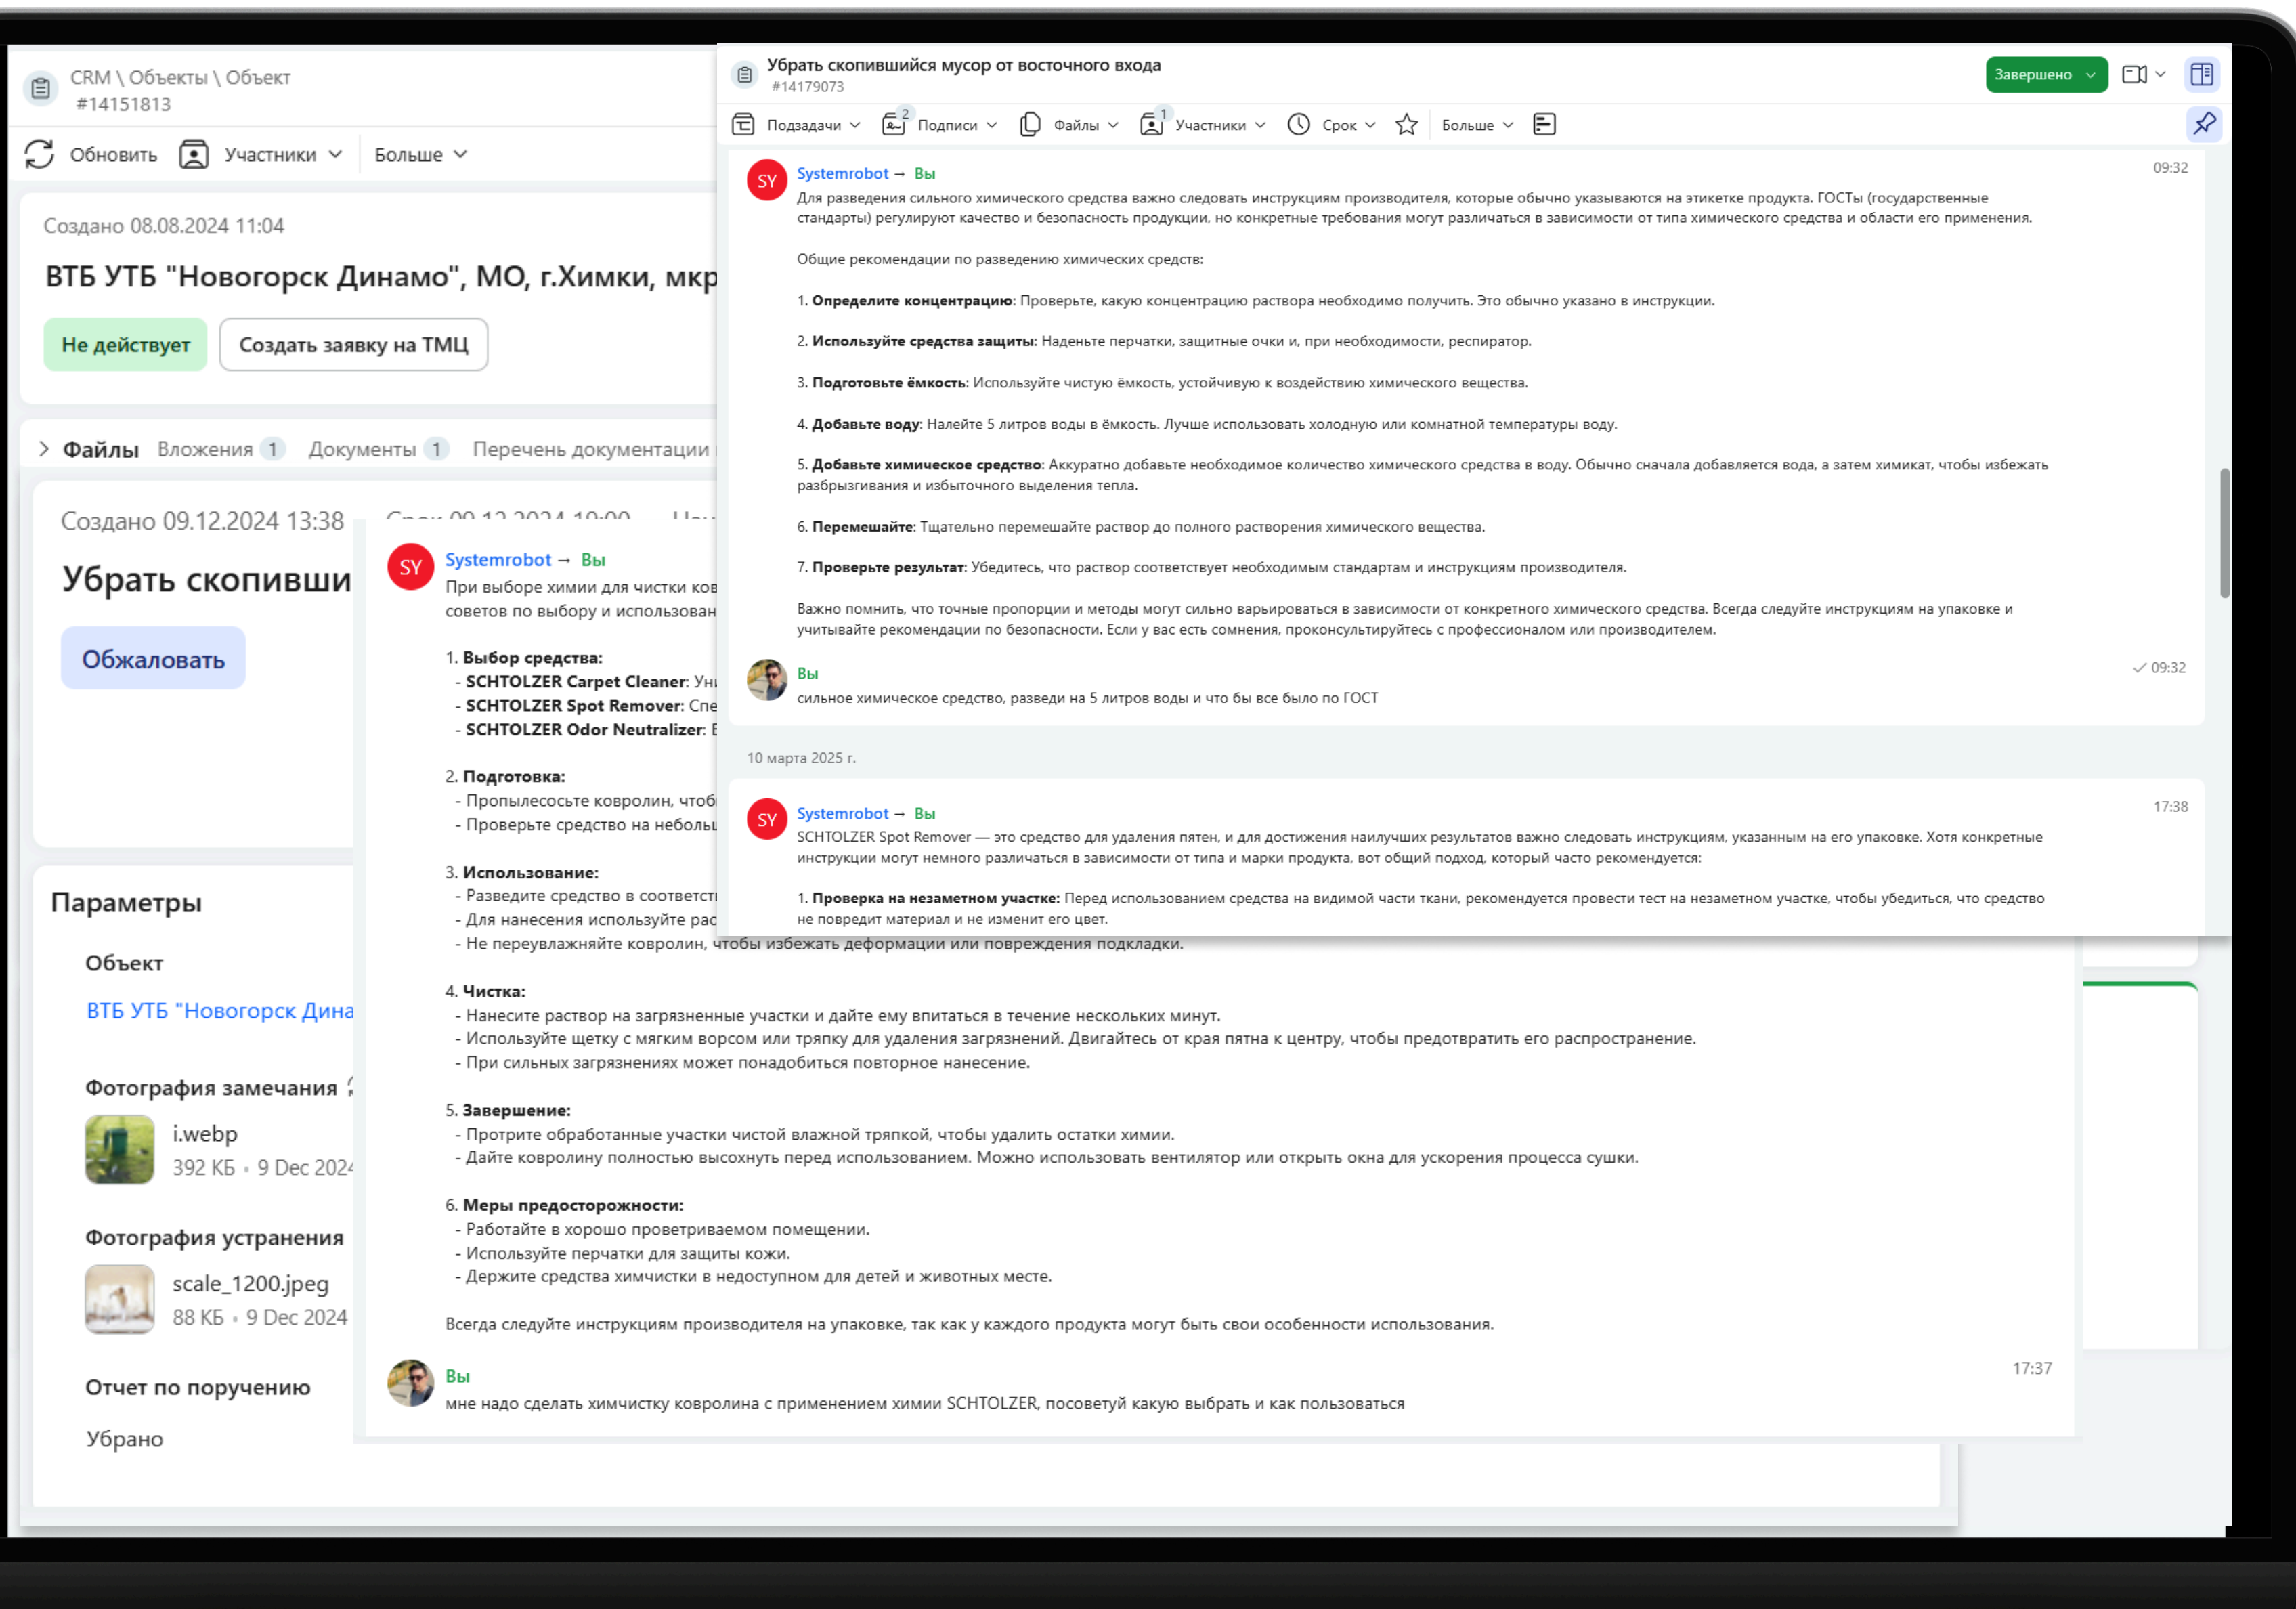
CRM \ Объекты \ Объект
#14151813

Обновить Участники Больше

Создано 08.08.2024 11:04

ВТБ УТБ "Новогорск Динамо", МО, г.Химки, мкр

Не действует Создать заявку на ТМЦ

Файлы Вложения 1 Документы 1 Перечень документации

Создано 09.12.2024 13:38

Убрать скопивши

Обжаловать

Параметры

Объект

ВТБ УТБ "Новогорск Дина

Фотография замечания

i.webp
392 КБ • 9 Dec 2024

Фотография устранения

scale_1200.jpeg
88 КБ • 9 Dec 2024

Отчет по поручению

Убрано

Systemrobot → Вы
При выборе химии для чистки ков
советов по выбору и использован

1. **Выбор средства:**
- **SCHTOLZER Carpet Cleaner**: Уни
- **SCHTOLZER Spot Remover**: Спе
- **SCHTOLZER Odor Neutralizer**: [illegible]

2. **Подготовка:**
- Пропылесосьте ковролин, чтоб
- Проверьте средство на небольш

3. **Использование:**
- Разведите средство в соответст
- Для нанесения используйте рас
- Не переувлажняйте ковролин, чтобы избежать деформации или повреждения подкладки.

4. **Чистка:**
- Нанесите раствор на загрязненные участки и дайте ему впитаться в течение нескольких минут.
- Используйте щетку с мягким ворсом или тряпку для удаления загрязнений. Двигайтесь от края пятна к центру, чтобы предотвратить его распространение.
- При сильных загрязнениях может понадобиться повторное нанесение.

5. **Завершение:**
- Протрите обработанные участки чистой влажной тряпкой, чтобы удалить остатки химии.
- Дайте ковролину полностью высохнуть перед использованием. Можно использовать вентилятор или открыть окна для ускорения процесса сушки.

6. **Меры предосторожности:**
- Работайте в хорошо проветриваемом помещении.
- Используйте перчатки для защиты кожи.
- Держите средства химчистки в недоступном для детей и животных месте.

Всегда следуйте инструкциям производителя на упаковке, так как у каждого продукта могут быть свои особенности использования.

Вы 17:37
мне надо сделать химчистку ковролина с применением химии SCHTOLZER, посоветуй какую выбрать и как пользоваться

Убрать скопившийся мусор от восточного входа
#14179073

Завершено

Подзадачи 2 Подписи Файлы 1 Участники Срок Больше

Systemrobot → Вы 09:32
Для разведения сильного химического средства важно следовать инструкциям производителя, которые обычно указываются на этикетке продукта. ГОСТы (государственные стандарты) регулируют качество и безопасность продукции, но конкретные требования могут различаться в зависимости от типа химического средства и области его применения.

Общие рекомендации по разведению химических средств:

1. **Определите концентрацию**: Проверьте, какую концентрацию раствора необходимо получить. Это обычно указано в инструкции.

2. **Используйте средства защиты**: Наденьте перчатки, защитные очки и, при необходимости, респиратор.

3. **Подготовьте ёмкость**: Используйте чистую ёмкость, устойчивую к воздействию химического вещества.

4. **Добавьте воду**: Налейте 5 литров воды в ёмкость. Лучше использовать холодную или комнатной температуры воду.

5. **Добавьте химическое средство**: Аккуратно добавьте необходимое количество химического средства в воду. Обычно сначала добавляется вода, а затем химикат, чтобы избежать разбрызгивания и избыточного выделения тепла.

6. **Перемешайте**: Тщательно перемешайте раствор до полного растворения химического вещества.

7. **Проверьте результат**: Убедитесь, что раствор соответствует необходимым стандартам и инструкциям производителя.

Важно помнить, что точные пропорции и методы могут сильно варьироваться в зависимости от конкретного химического средства. Всегда следуйте инструкциям на упаковке и учитывайте рекомендации по безопасности. Если у вас есть сомнения, проконсультируйтесь с профессионалом или производителем.

Вы 09:32
сильное химическое средство, разведи на 5 литров воды и что бы все было по ГОСТ

10 марта 2025 г.

Systemrobot → Вы 17:38
SCHTOLZER Spot Remover — это средство для удаления пятен, и для достижения наилучших результатов важно следовать инструкциям, указанным на его упаковке. Хотя конкретные инструкции могут немного различаться в зависимости от типа и марки продукта, вот общий подход, который часто рекомендуется:

1. **Проверка на незаметном участке:** Перед использованием средства на видимой части ткани, рекомендуется провести тест на незаметном участке, чтобы убедиться, что средство не повредит материал и не изменит его цвет.